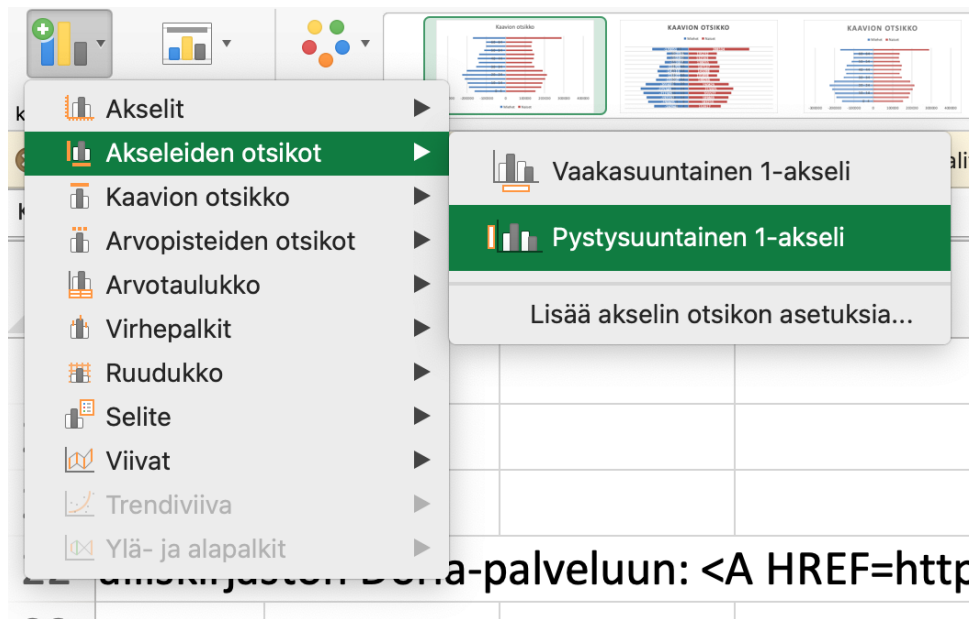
Kaavion otsikko

KAAVION OTSIKKO

KAAVION OTSIKKO

Akselit

Akseleiden otsikot

Kaavion otsikko

Arvopisteiden otsikot

Arvotaulukko

Virhepalkit

Ruudukko

Selite

Viivat

Trendiviiva

Ylä- ja alapalkit

Vaakasuuntainen 1-akseli

Pystysuuntainen 1-akseli

Lisää akselin otsikon asetuksia...

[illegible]-palveluun: <A HREF=http